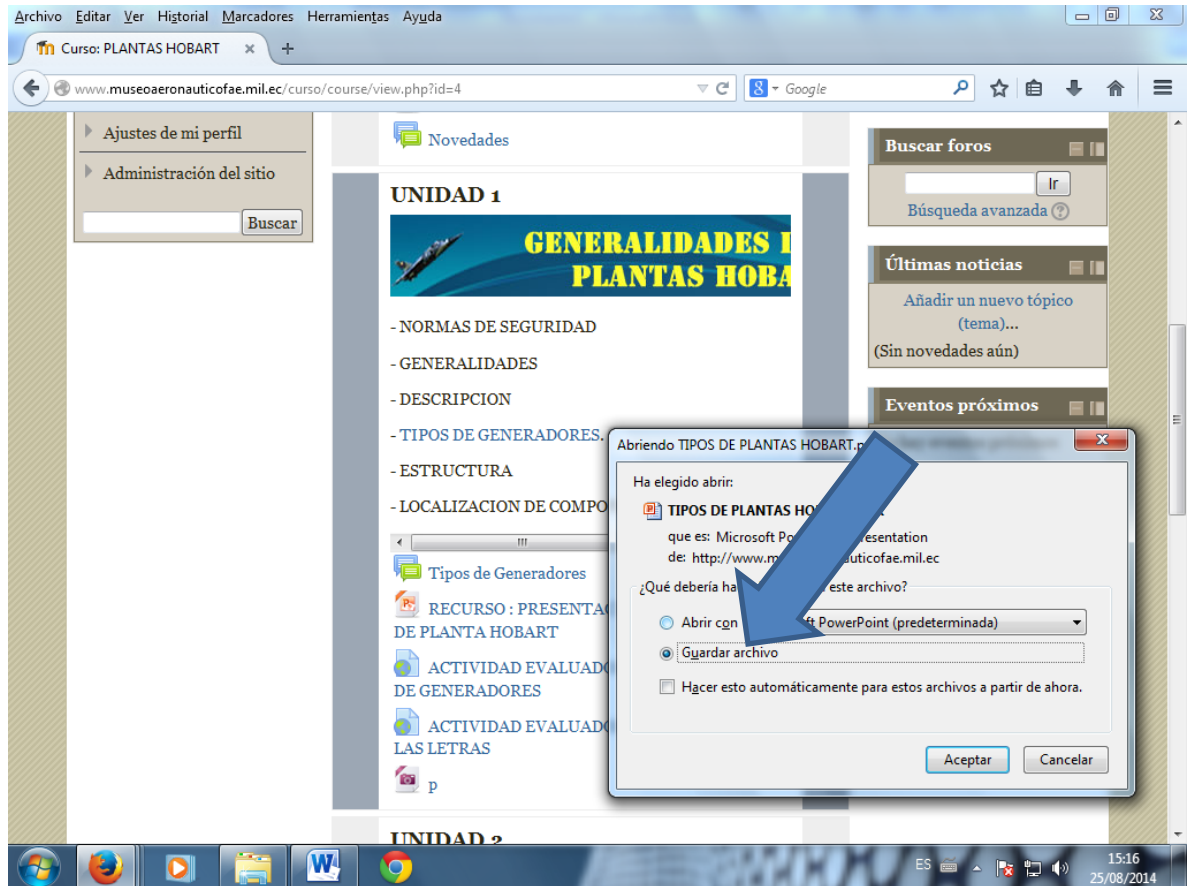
Archivo Editar Ver Historial Marcadores Herramientas Ayuda

Curso: PLANTAS HOBART ×

www.museoaeronauticofae.mil.ec/curso/course/view.php?id=4

Google

Ajustes de mi perfil

Administración del sitio

Buscar

Novedades

UNIDAD 1

GENERALIDADES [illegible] PLANTAS HOBA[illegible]

- NORMAS DE SEGURIDAD

- GENERALIDADES

- DESCRIPCION

- TIPOS DE GENERADORES.

- ESTRUCTURA

- LOCALIZACION DE COMPO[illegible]

Tipos de Generadores

RECURSO : PRESENTA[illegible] DE PLANTA HOBART

ACTIVIDAD EVALUAD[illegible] DE GENERADORES

ACTIVIDAD EVALUAD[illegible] LAS LETRAS

p

UNIDAD 2

Buscar foros

Ir

Búsqueda avanzada

Últimas noticias

Añadir un nuevo tópico (tema)...

(Sin novedades aún)

Eventos próximos

Abriendo TIPOS DE PLANTAS HOBART.p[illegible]

Ha elegido abrir:

TIPOS DE PLANTAS HO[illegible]

que es: Microsoft Po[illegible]esentation

de: http://www.m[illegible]auticofae.mil.ec

¿Qué debería ha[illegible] este archivo?

Abrir con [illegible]ft PowerPoint (predeterminada)

Guardar archivo

Hacer esto automáticamente para estos archivos a partir de ahora.

Aceptar

Cancelar

ES

15:16
25/08/2014